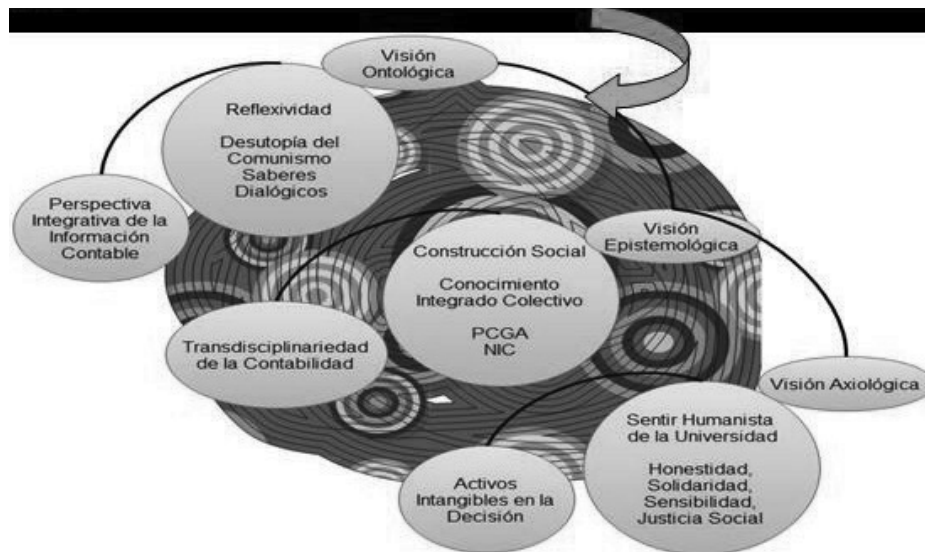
Visión Ontológica

Reflexividad

Desutopía del Comunismo Saberes Dialógicos

Perspectiva Integrativa de la Información Contable

Visión Epistemológica

Construcción Social

Conocimiento Integrado Colectivo

PCGA
NIC

Transdisciplinariedad de la Contabilidad

Visión Axiológica

Sentir Humanista de la Universidad

Honestidad, Solidaridad, Sensibilidad, Justicia Social

Activos Intangibles en la Decisión